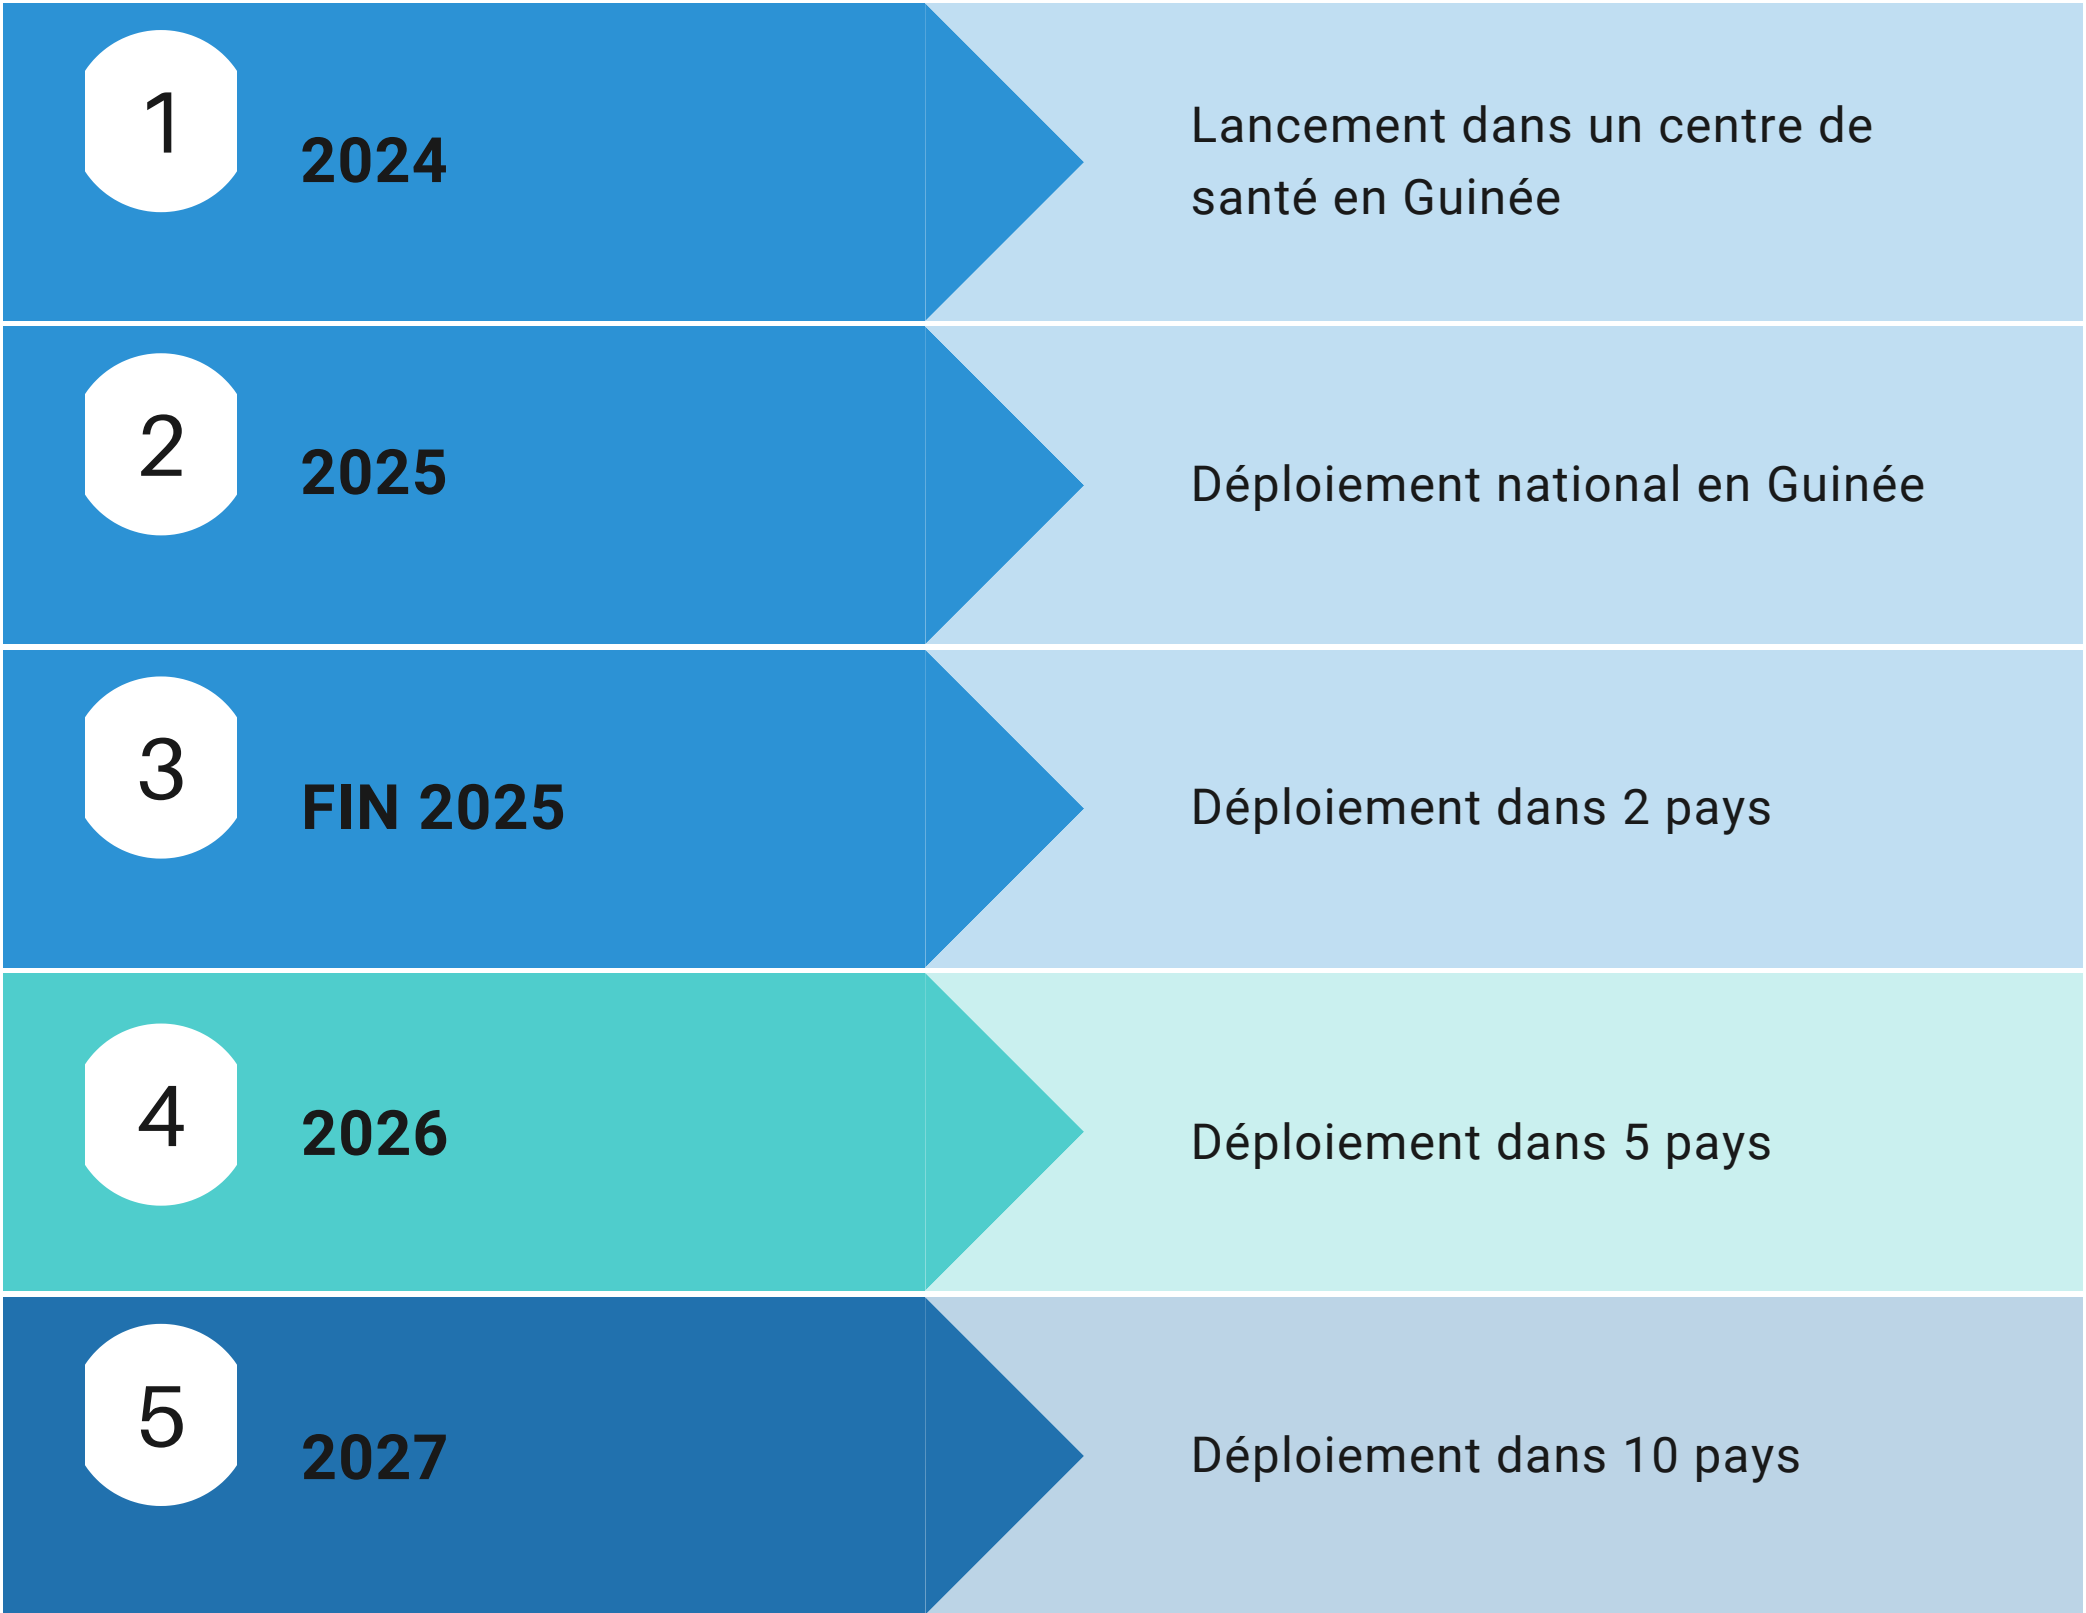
1

2024

Lancement dans un centre de santé en Guinée

2

2025

Déploiement national en Guinée

3

FIN 2025

Déploiement dans 2 pays

4

2026

Déploiement dans 5 pays

5

2027

Déploiement dans 10 pays